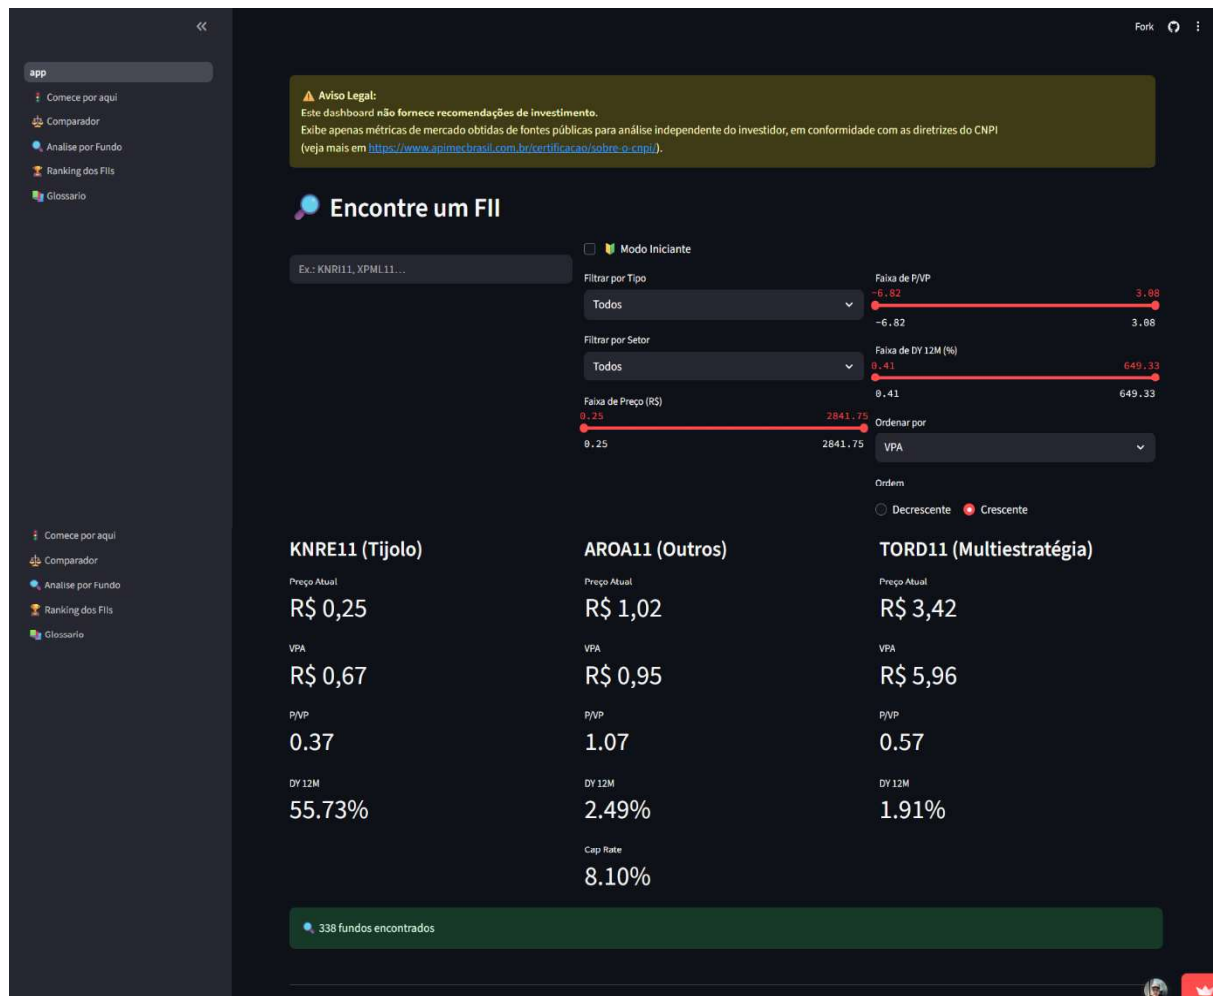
«

app
Comece por aqui
Comparador
Analise por Fundo
Ranking dos FIIs
Glossario

Comece por aqui
Comparador
Analise por Fundo
Ranking dos FIIs
Glossario

Fork

⚠ Aviso Legal:
Este dashboard **não fornece recomendações de investimento.**
Exibe apenas métricas de mercado obtidas de fontes públicas para análise independente do investidor, em conformidade com as diretrizes do CNPI (veja mais em https://www.apimecbrasil.com.br/certificacao/sobre-o-cnpi/).

# Encontre um FII

Ex.: KNRI11, XPML11...

Modo Iniciante

Filtrar por Tipo
Todos

Filtrar por Setor
Todos

Faixa de Preço (R$)
0.25 2841.75
0.25 2841.75

Faixa de P/VP
-6.82 3.08
-6.82 3.08

Faixa de DY 12M (%)
0.41 649.33
0.41 649.33

Ordenar por
VPA

Ordem
Decrescente Crescente

KNRE11 (Tijolo)
Preço Atual
R$ 0,25
VPA
R$ 0,67
P/VP
0.37
DY 12M
55.73%

AROA11 (Outros)
Preço Atual
R$ 1,02
VPA
R$ 0,95
P/VP
1.07
DY 12M
2.49%
Cap Rate
8.10%

TORD11 (Multiestratégia)
Preço Atual
R$ 3,42
VPA
R$ 5,96
P/VP
0.57
DY 12M
1.91%

338 fundos encontrados